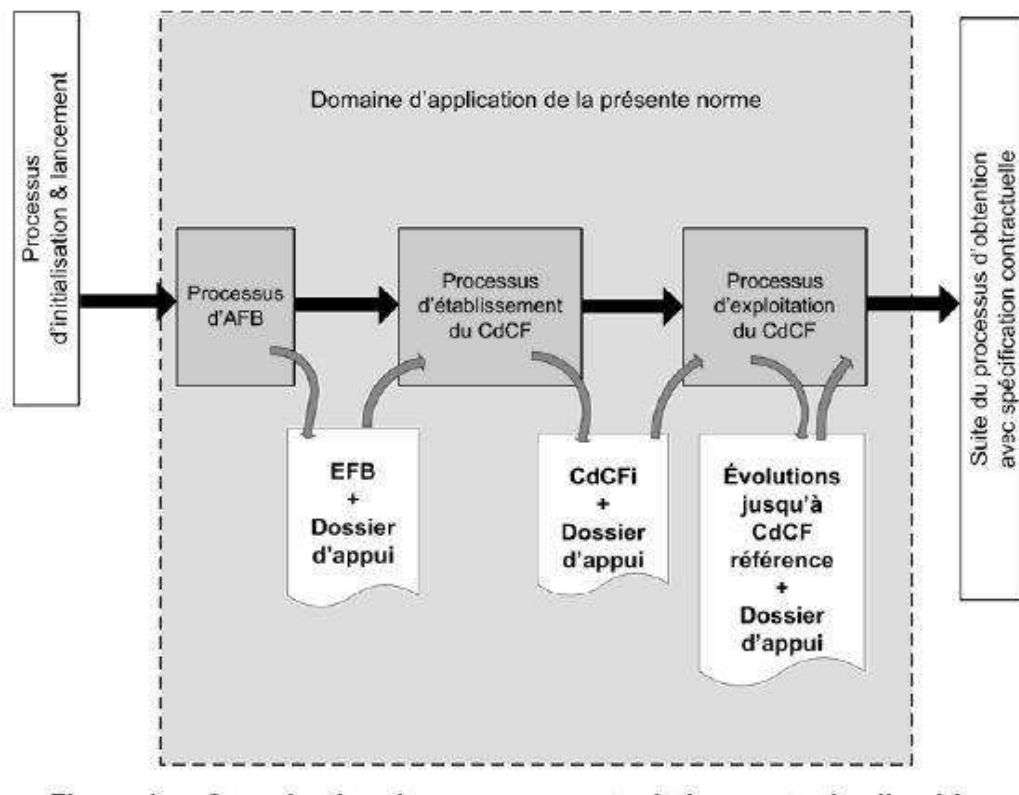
Processus d'initialisation & lancement

Domaine d'application de la présente norme

Processus d'AFB

Processus d'établissement du CdCF

Processus d'exploitation du CdCF

Suite du processus d'obtention avec spécification contractuelle

EFB + Dossier d'appui

CdCFi + Dossier d'appui

Évolutions jusqu'à CdCF référence + Dossier d'appui

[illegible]